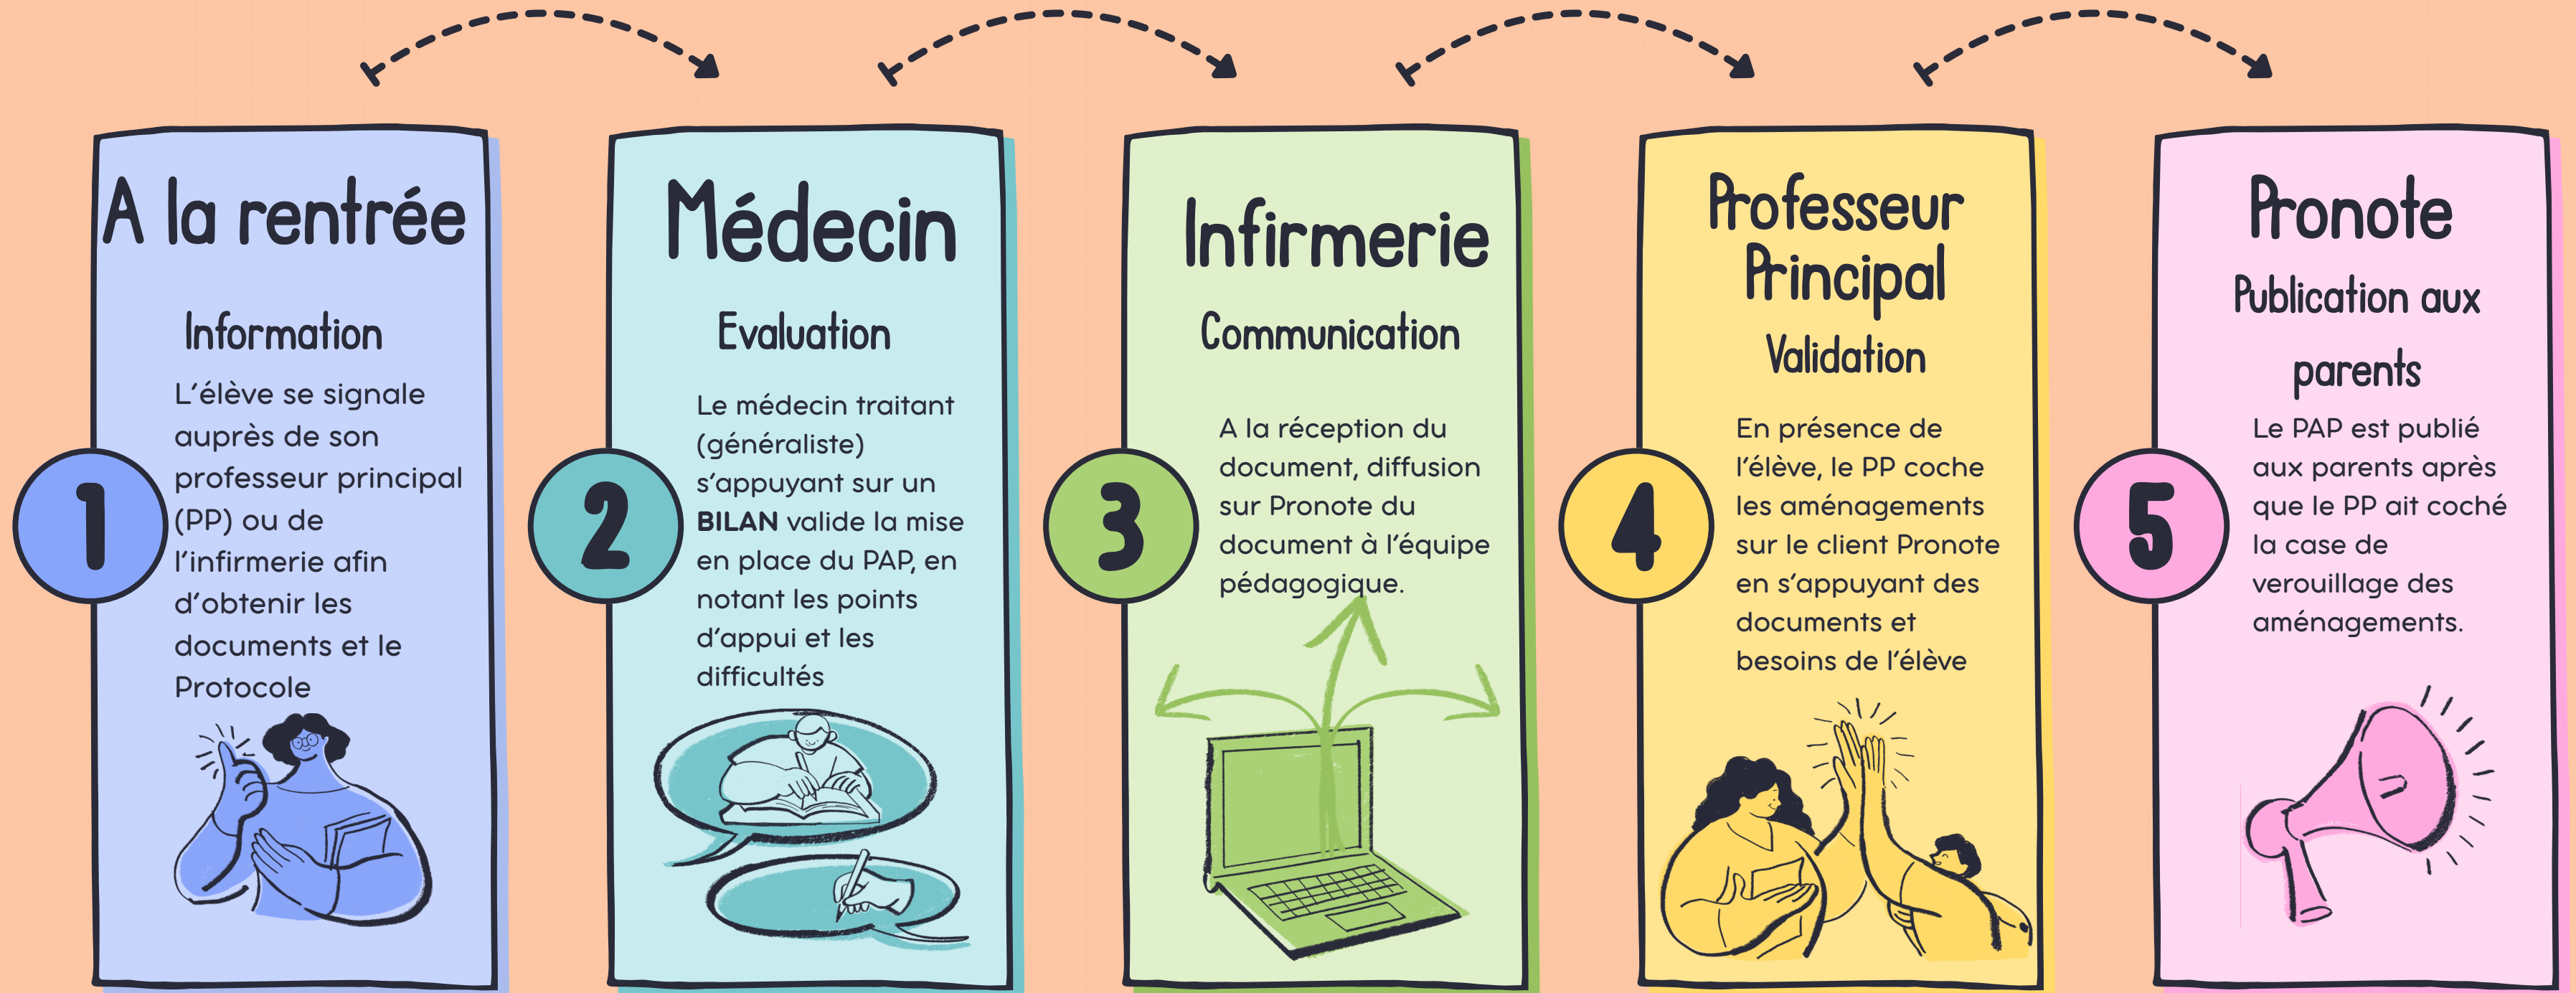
1

A la rentrée

Information

L'élève se signale auprès de son professeur principal (PP) ou de l'infirmerie afin d'obtenir les documents et le Protocole

2

Médecin

Evaluation

Le médecin traitant (généraliste) s'appuyant sur un **BILAN** valide la mise en place du PAP, en notant les points d'appui et les difficultés

3

Infirmerie

Communication

A la réception du document, diffusion sur Pronote du document à l'équipe pédagogique.

4

Professeur Principal

Validation

En présence de l'élève, le PP coche les aménagements sur le client Pronote en s'appuyant des documents et besoins de l'élève

5

Pronote

Publication aux parents

Le PAP est publié aux parents après que le PP ait coché la case de verouillage des aménagements.